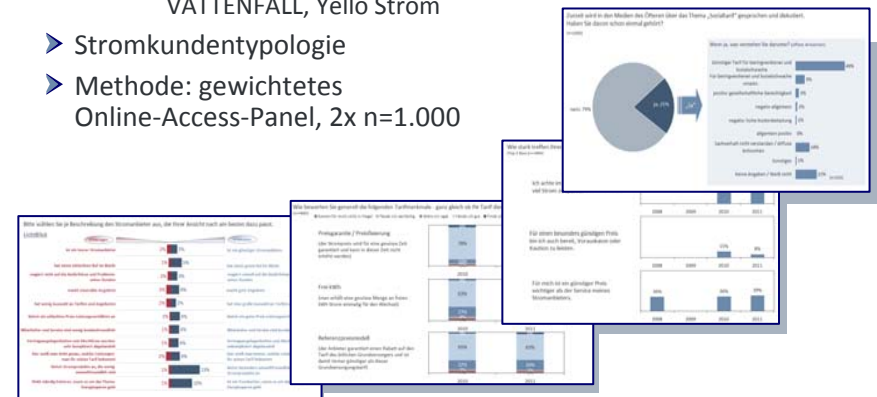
VATTENFALL, Yello Strom

Stromkundentypologie

Methode: gewichtetes Online-Access-Panel, 2x n=1.000

Zuletzt wird in den Medien des Öfteren über das Thema „Sozialtarif" gesprochen und diskutiert. Haben Sie davon schon einmal gehört?

Wenn ja, was verstehen Sie darunter?

Nein: 79%

Ja: 21%

Günstiger Tarif für Geringverdiener und Sozialschwache

Für Geringverdiener und Sozialschwache ...

positiv: gesellschaftliche Gerechtigkeit

negativ: allgemein

negativ: hohe Kostenbelastung

allgemein positiv

Sachverhalt nicht verstanden / Einfluss Unbekannt

Sonstiges

keine Angabe / weiß nicht

Wie stark treffen Ihrer...

Ich achte im...

2008 2009 2010 2011

Für einen besonders günstigen Preis bin ich auch bereit, Vorauskasse oder Kaution zu leisten.

2008 2009 2010 2011

Für mich ist ein günstiger Preis wichtiger als der Service meines Stromanbieters.

2008 2009 2010 2011

Wie bewerten Sie generell die folgenden Tarifmerkmale - ganz gleich ob für Sie...

Preisgarantie / Preisfixierung

Frei-kWh

Referenzpreismodell

2010 2011

Bitte wählen Sie je Beschreibung des Stromanbieter aus, der Ihrer Ansicht nach am besten dazu passt.